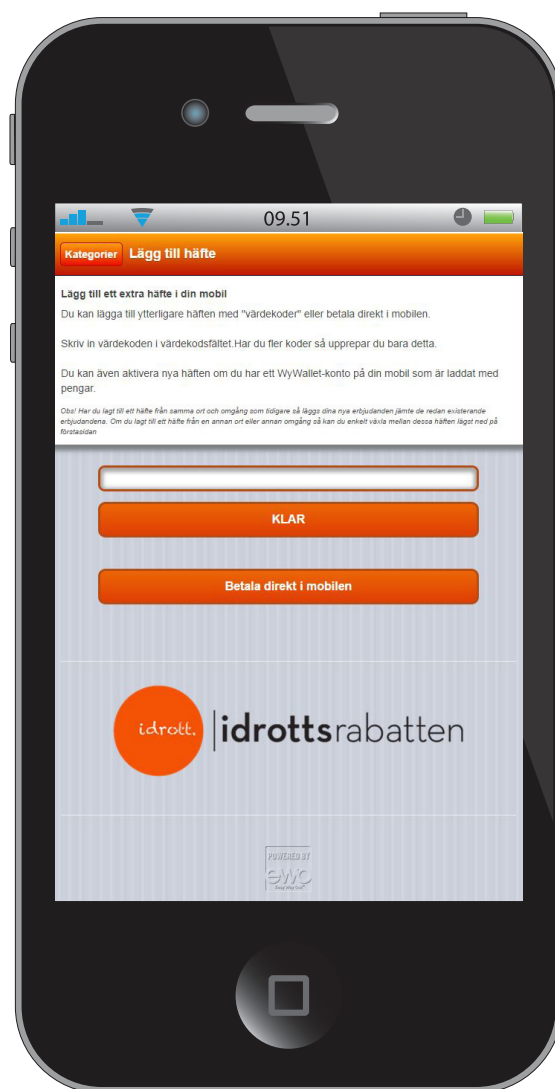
09.51

Kategorier Lägg till häfte

Lägg till ett extra häfte i din mobil

Du kan lägga till ytterligare häften med "värdekoder" eller betala direkt i mobilen.

Skriv in värdekoden i värdekodsfältet.Har du fler koder så upprepar du bara detta.

Du kan även aktivera nya häften om du har ett WyWallet-konto på din mobil som är laddat med pengar.

Obs! Har du lagt till ett häfte från samma ort och omgång som tidigare så läggs dina nya erbjudanden jämte de redan existerande erbjudandena. Om du lagt till ett häfte från en annan ort eller annan omgång så kan du enkelt växla mellan dessa häften längst ned på förstasidan

KLAR

Betala direkt i mobilen

idrott. idrottsrabatten

POWERED BY
ewc
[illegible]